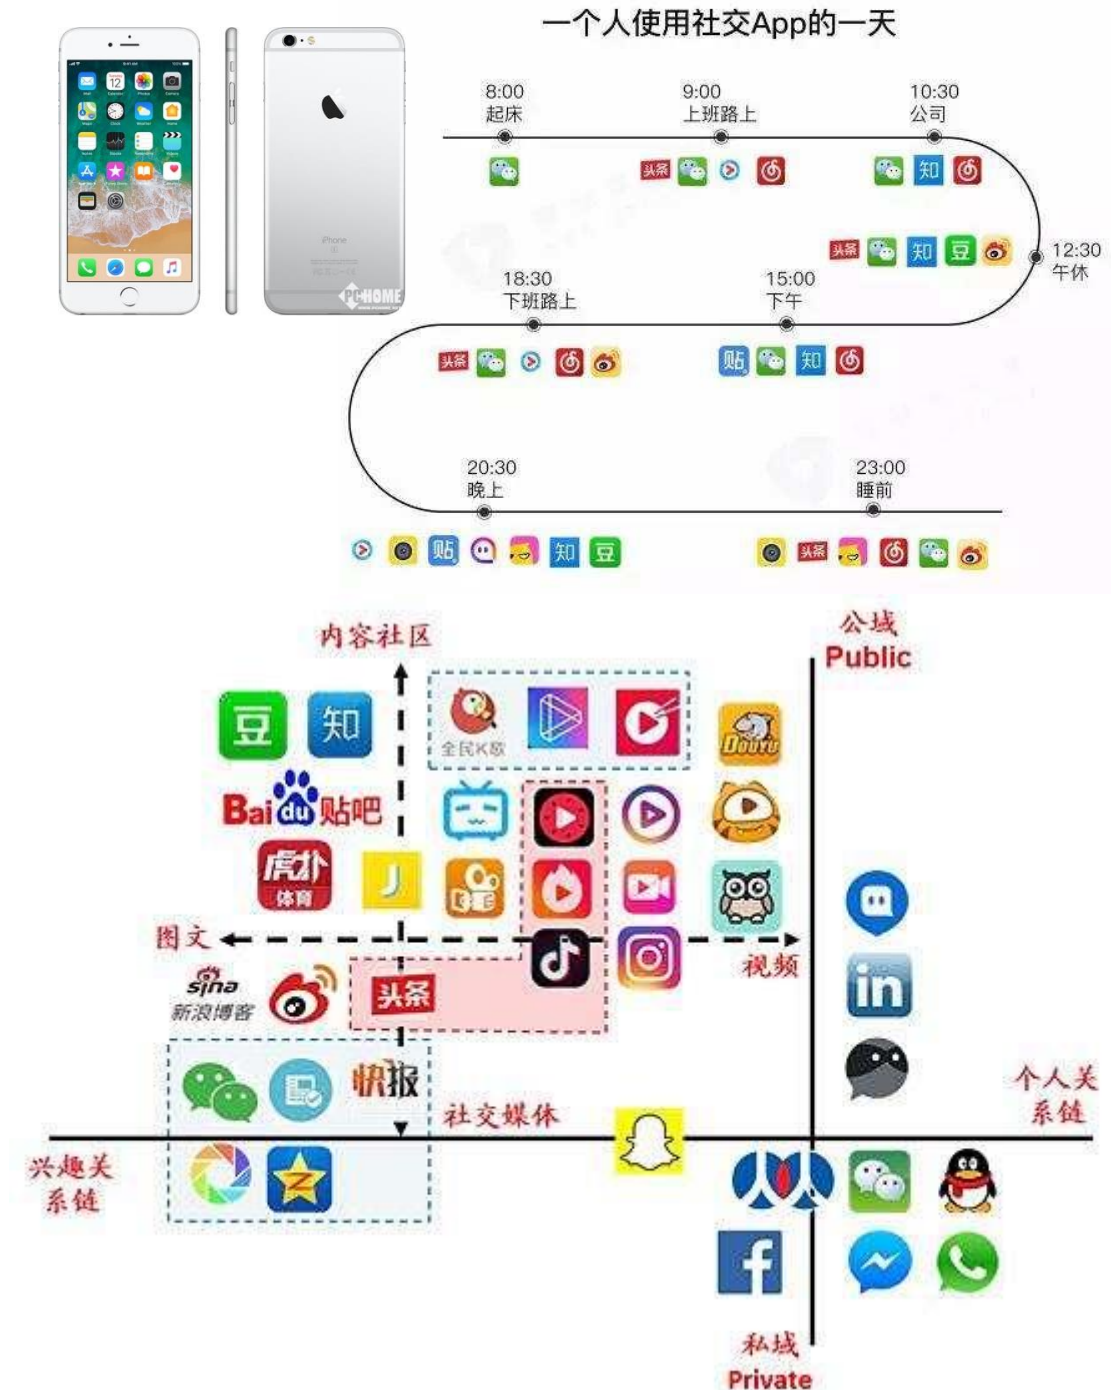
一个人使用社交App的一天

8:00
起床

9:00
上班路上

10:30
公司

头条 知

头条 知 豆

12:30
午休

18:30
下班路上

15:00
下午

头条

贴 知

20:30
晚上

23:00
睡前

贴 知 豆

头条

PCHOME

内容社区

公域
Public

豆 知

全民K歌

DOUYU

Baidu贴吧

虎扑体育

图文

视频

sina 新浪博客

头条

快报

社交媒体

个人关系链

兴趣关系链

私域
Private